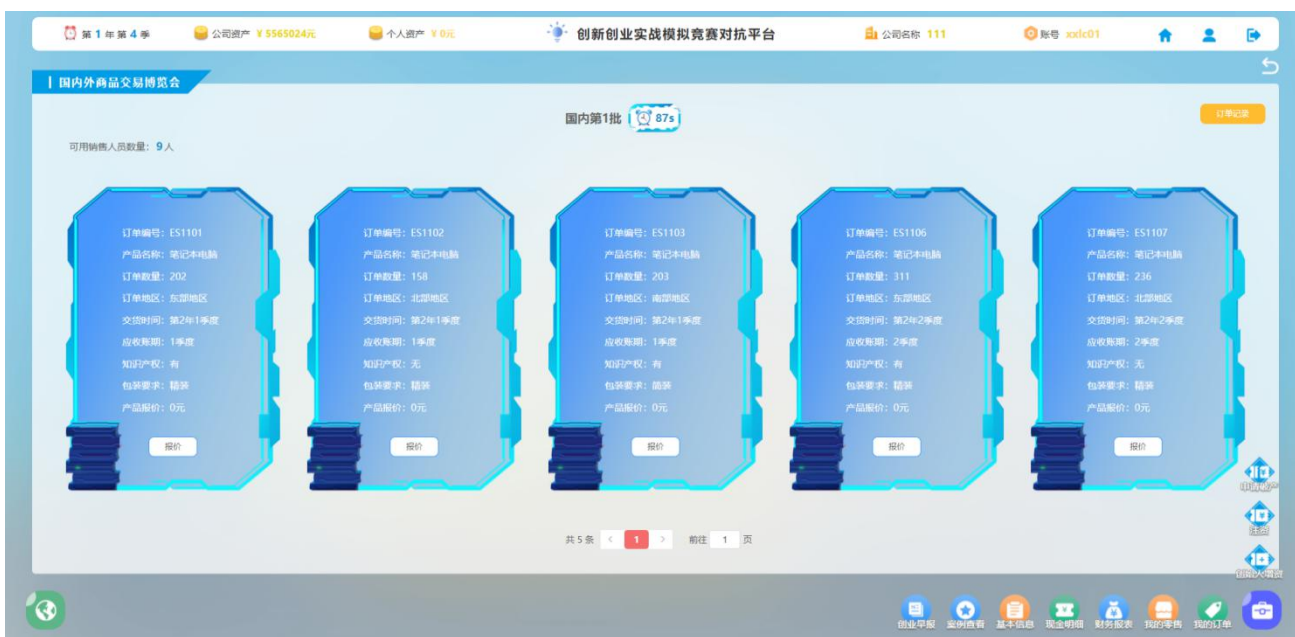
第 1 年第 4 季　公司资产 ¥ 5565024元　个人资产 ¥ 0元　创新创业实战模拟竞赛对抗平台　公司名称 111　账号 xxlc01

国内外商品交易博览会

国内第1批 87s

订单记录

可用销售人员数量: 9 人

订单编号: ES1101
产品名称: 笔记本电脑
订单数量: 202
订单地区: 东部地区
交货时间: 第2年1季度
应收账期: 1季度
知识产权: 有
包装要求: 精装
产品报价: 0元
报价

订单编号: ES1102
产品名称: 笔记本电脑
订单数量: 158
订单地区: 北部地区
交货时间: 第2年1季度
应收账期: 1季度
知识产权: 无
包装要求: 精装
产品报价: 0元
报价

订单编号: ES1103
产品名称: 笔记本电脑
订单数量: 203
订单地区: 南部地区
交货时间: 第2年1季度
应收账期: 1季度
知识产权: 有
包装要求: 简装
产品报价: 0元
报价

订单编号: ES1106
产品名称: 笔记本电脑
订单数量: 311
订单地区: 东部地区
交货时间: 第2年2季度
应收账期: 2季度
知识产权: 有
包装要求: 精装
产品报价: 0元
报价

订单编号: ES1107
产品名称: 笔记本电脑
订单数量: 236
订单地区: 北部地区
交货时间: 第2年2季度
应收账期: 2季度
知识产权: 无
包装要求: 精装
产品报价: 0元
报价

共 5 条 < 1 > 前往 1 页

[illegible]
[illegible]
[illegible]

创业早报　案例查看　基本信息　现金明细　财务报表　我的零售　我的订单